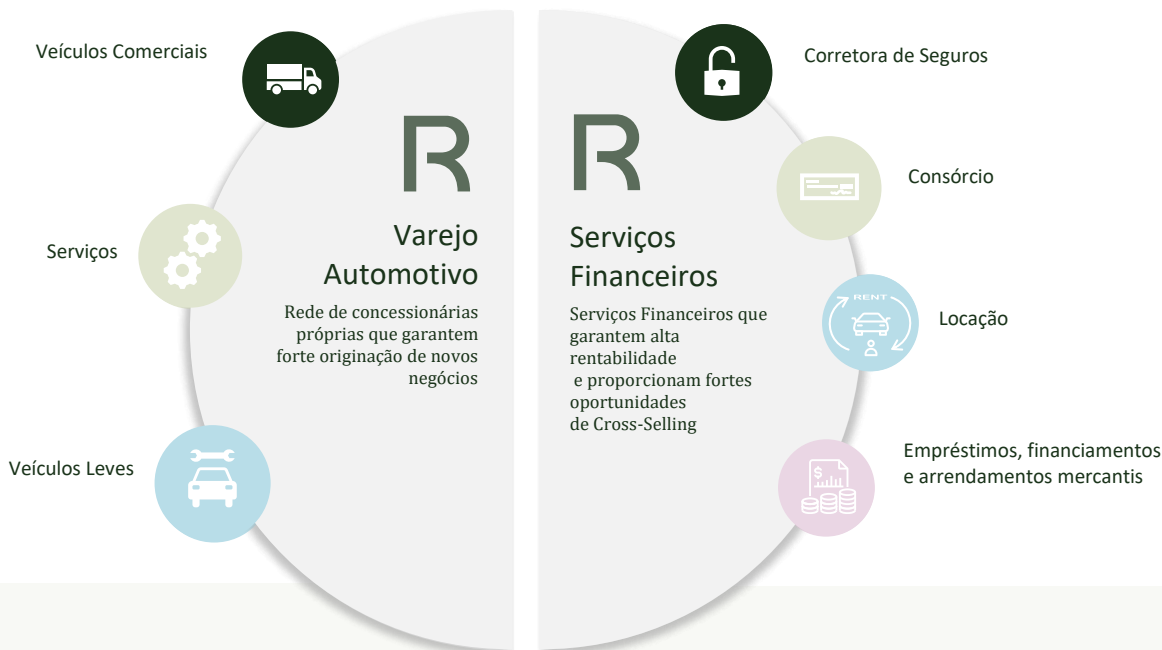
Veículos Comerciais

Serviços

Veículos Leves

R

Varejo Automotivo

Rede de concessionárias próprias que garantem forte originação de novos negócios

R

Serviços Financeiros

Serviços Financeiros que garantem alta rentabilidade e proporcionam fortes oportunidades de Cross-Selling

Corretora de Seguros

Consórcio

RENT

Locação

Empréstimos, financiamentos e arrendamentos mercantis